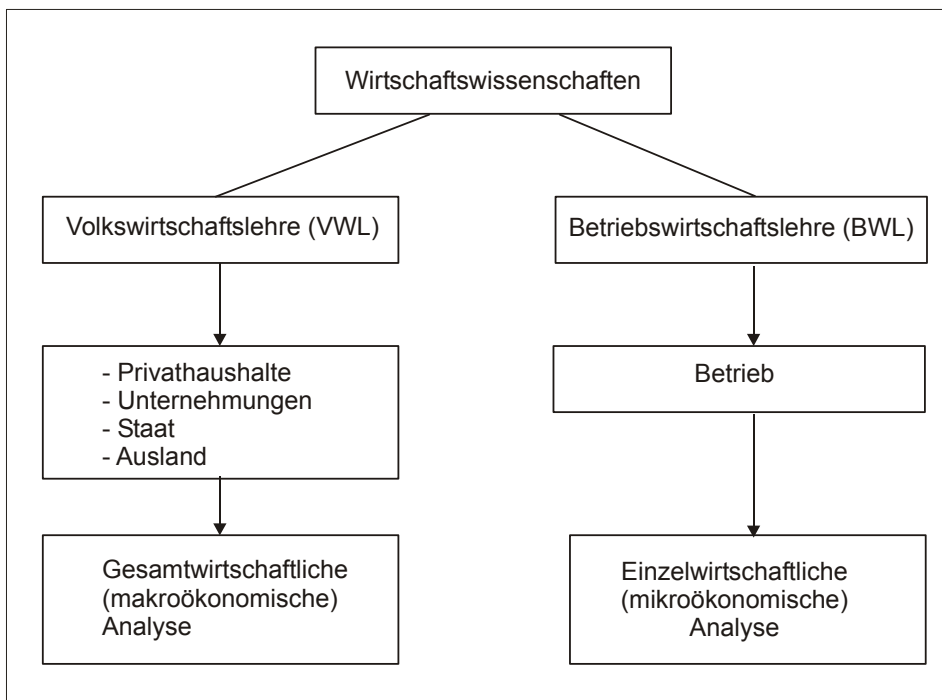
Wirtschaftswissenschaften

Volkswirtschaftslehre (VWL)

Betriebswirtschaftslehre (BWL)

- Privathaushalte
- Unternehmungen
- Staat
- Ausland

Betrieb

Gesamtwirtschaftliche (makroökonomische) Analyse

Einzelwirtschaftliche (mikroökonomische) Analyse